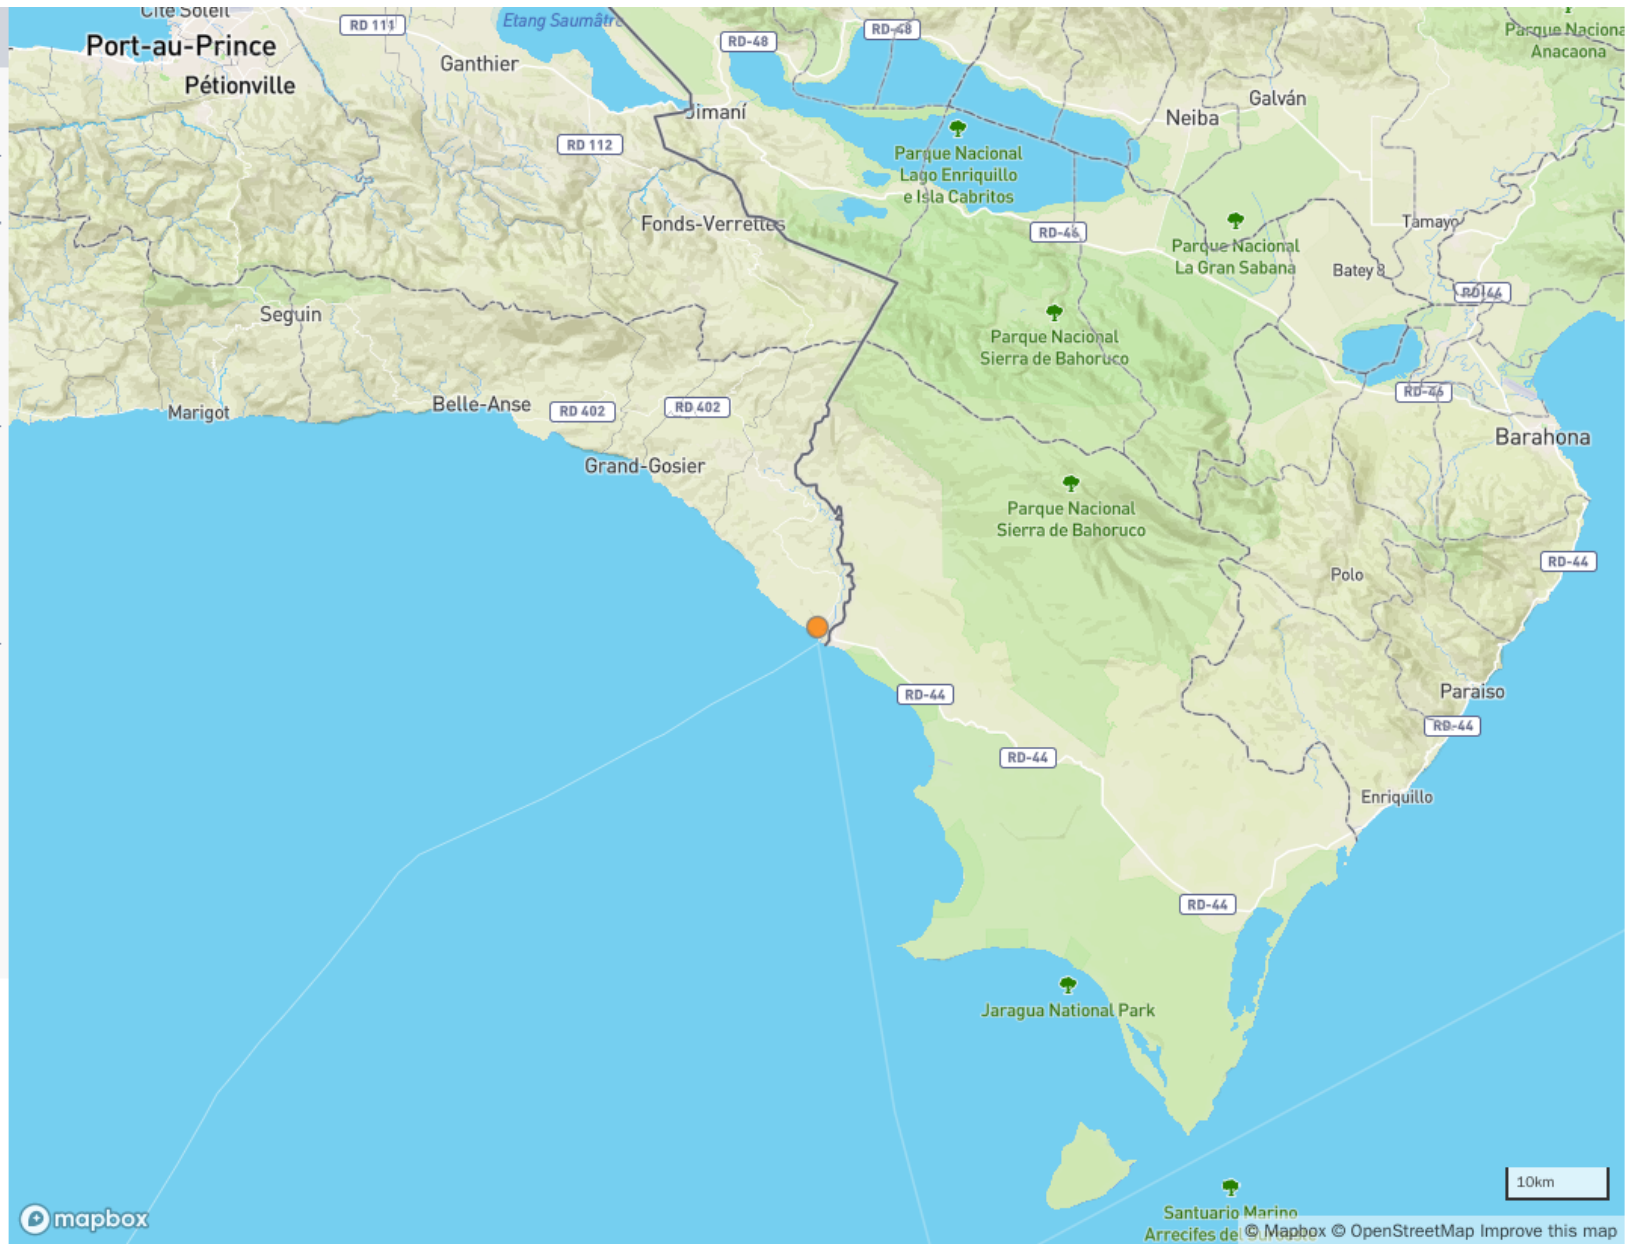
Cite Soleil
RD 111
Etang Saumâtre
RD-48
RD-48
Parque Nacional Anacaona
Port-au-Prince
Ganthier
Pétionville
Jimaní
Neiba
Galván
RD 112
Parque Nacional Lago Enriquillo e Isla Cabritos
Fonds-Verrettes
RD-46
Tamayo
Parque Nacional La Gran Sabana
Batey 8
RD-46
Seguin
Parque Nacional Sierra de Bahoruco
RD-46
Marigot
Belle-Anse
RD 402
RD 402
Barahona
Grand-Gosier
Parque Nacional Sierra de Bahoruco
RD-44
Polo
RD-44
Paraiso
RD-44
RD-44
Enriquillo
RD-44
Jaragua National Park
10km
mapbox
Santuario Marino Arrecifes del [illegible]
© Mapbox © OpenStreetMap Improve this map